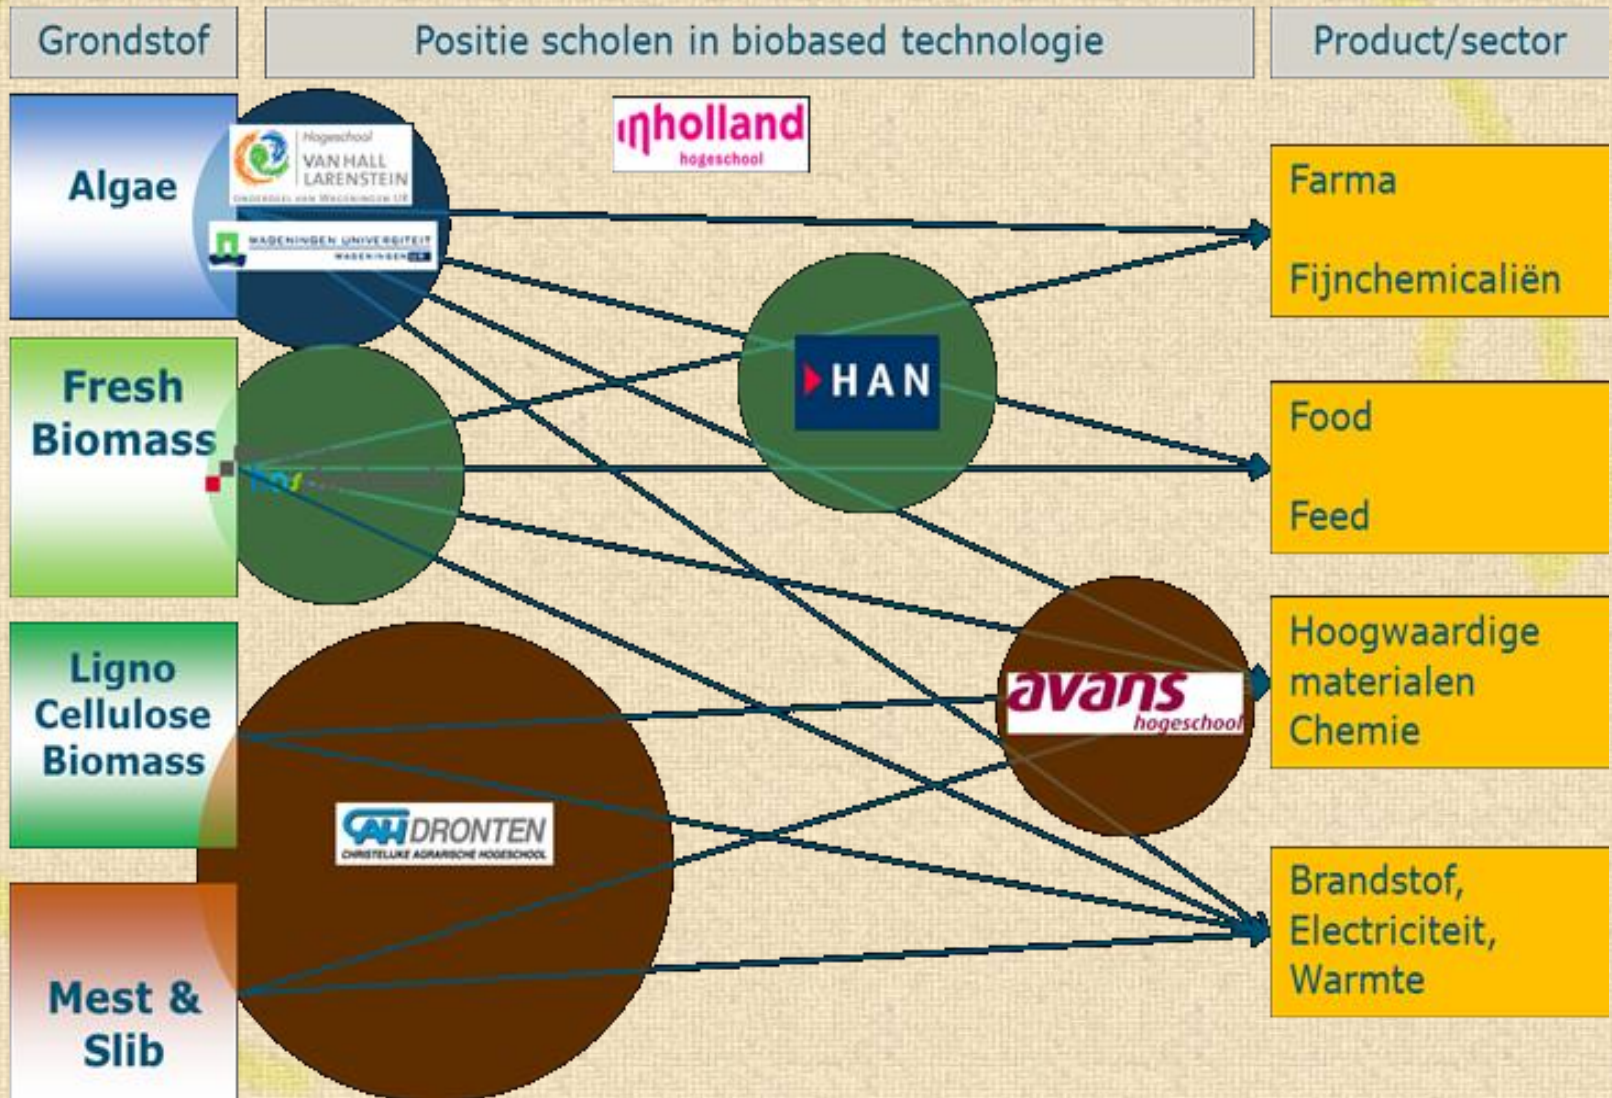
Grondstof

Positie scholen in biobased technologie

Product/sector

Algae

Fresh Biomass

Ligno Cellulose Biomass

Mest & Slib

inholland hogeschool

Hogeschool VAN HALL LARENSTEIN ONDERDEEL VAN WAGENINGEN UR

WAGENINGEN UNIVERSITEIT WAGENINGEN UR

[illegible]

HAN

avans hogeschool

CAH DRONTEN CHRISTELIJKE AGRARISCHE HOGESCHOOL

Farma

Fijnchemicaliën

Food

Feed

Hoogwaardige materialen Chemie

Brandstof, Electriciteit, Warmte